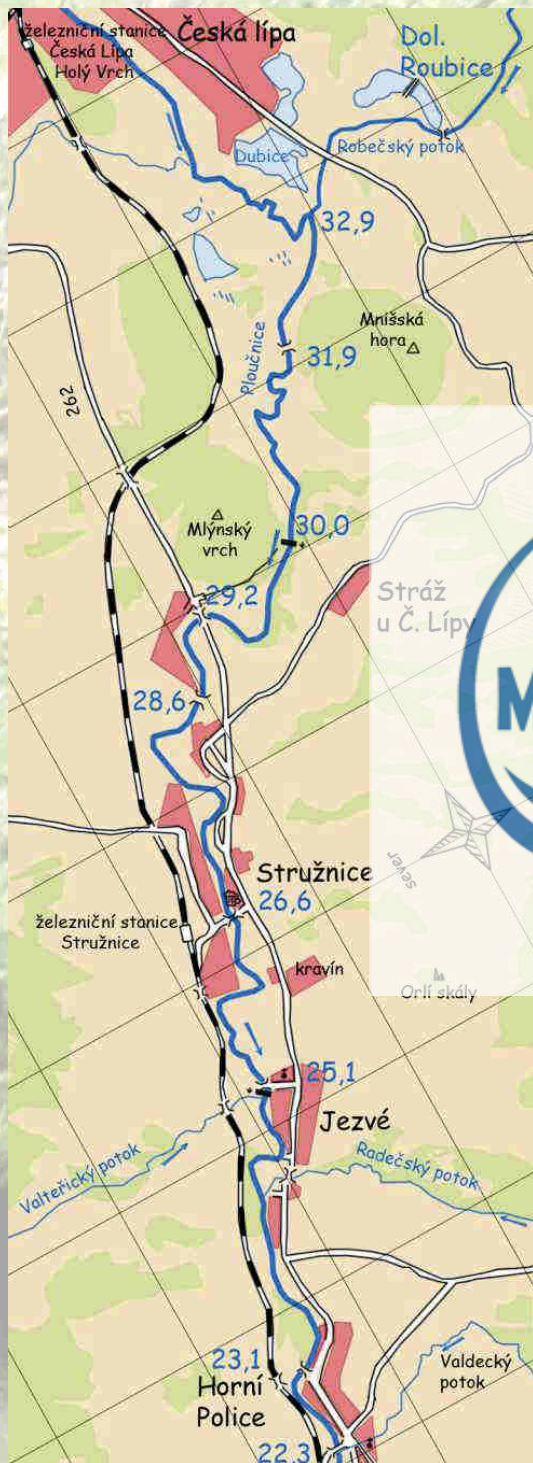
železniční stanice Česká Lípa Holý Vrch
Česká lípa
Dol. Roubice
Dubice
Robečský potok
32,9
Mnišská hora
Ploučnice
31,9
262
Mlýnský vrch
30,0
29,2
Stráž u Č. Lípy
28,6
M
sever
Stružnice
26,6
železniční stanice Stružnice
kravín
Orlí skály
25,1
Jezvé
Valteřický potok
Radečský potok
23,1
Horní Police
Valdecký potok
22,3